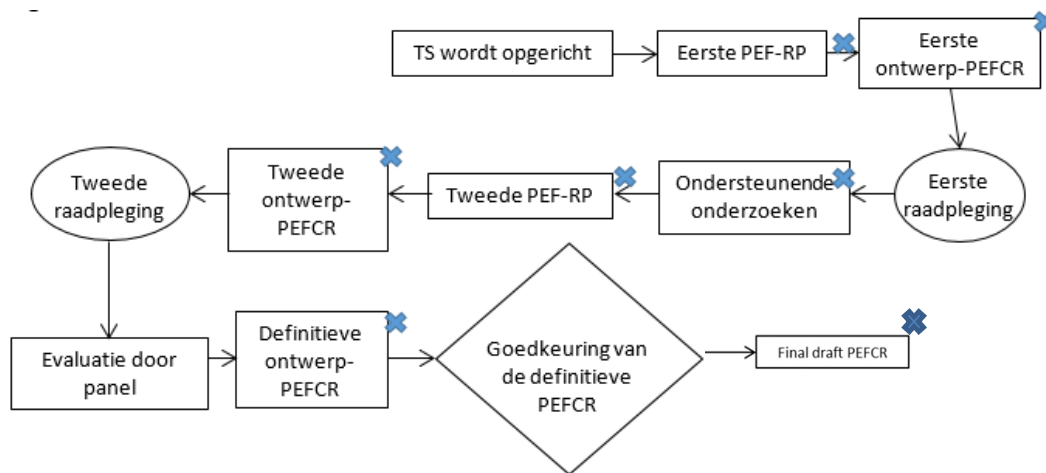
TS wordt opgericht

Eerste PEF-RP

Eerste ontwerp-PEFCR

Eerste raadpleging

Ondersteunende onderzoeken

Tweede PEF-RP

Tweede ontwerp-PEFCR

Tweede raadpleging

Evaluatie door panel

Definitieve ontwerp-PEFCR

Goedkeuring van de definitieve PEFCR

Final draft PEFCR